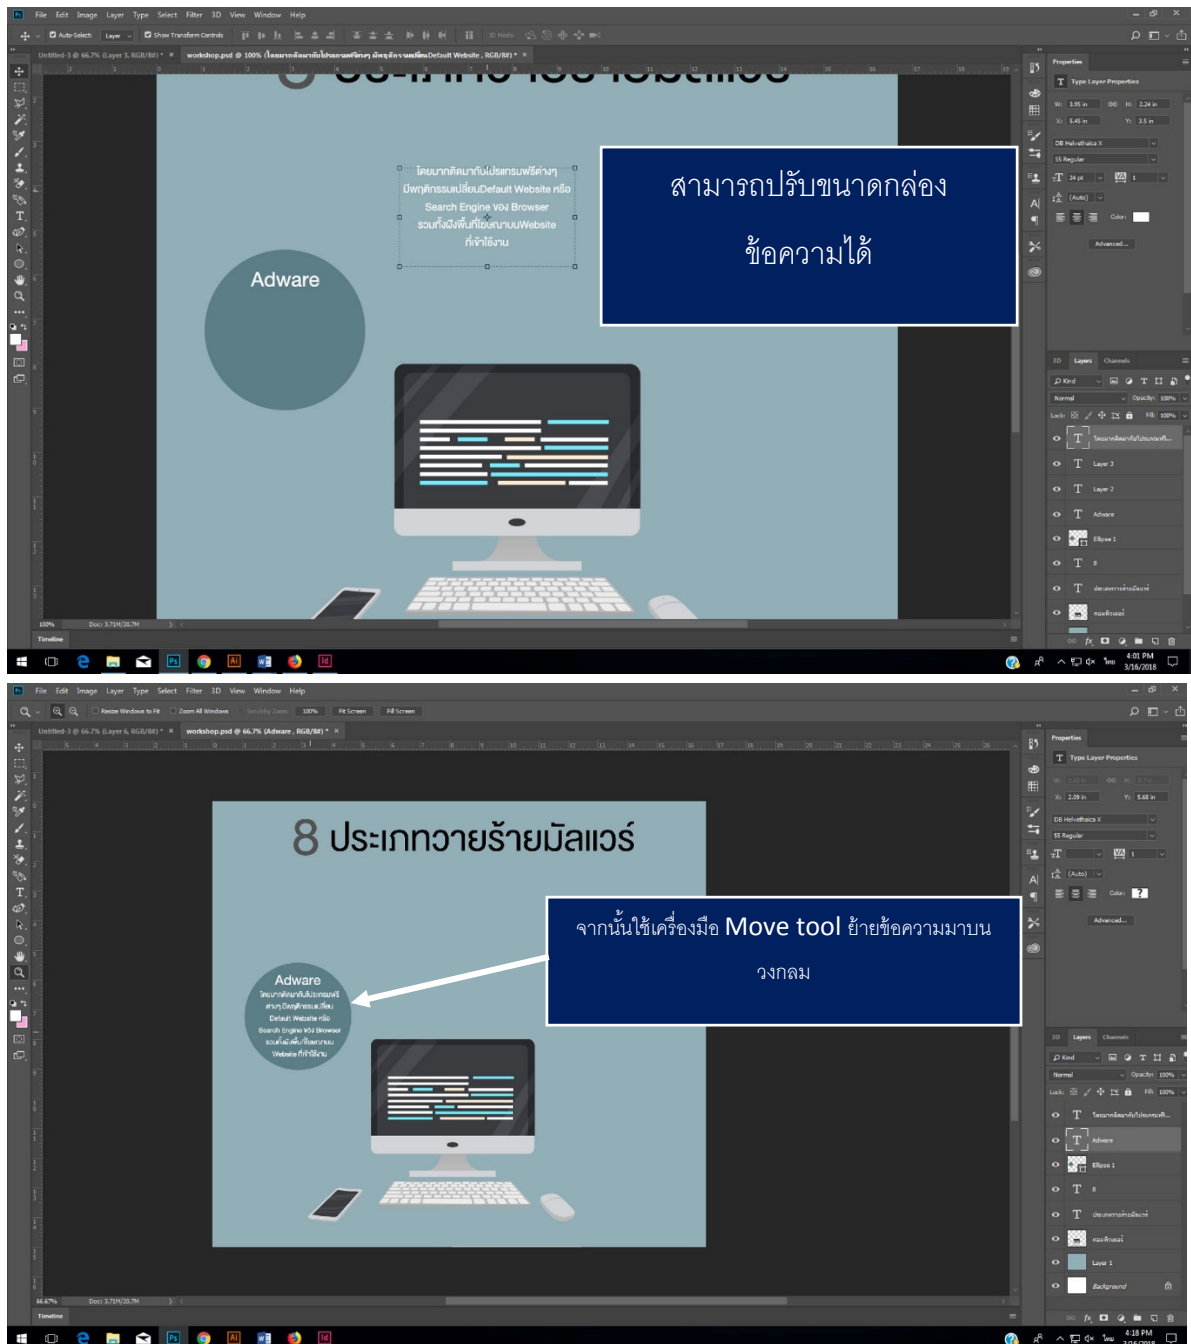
File Edit Image Layer Type Select Filter 3D View Window Help

Auto-Select: Layer Show Transform Controls

Untitled-3 @ 66.7% (Layer 3, RGB/8#) * × workshop.psd @ 100% (โดยมากติดมากับโปรแกรมฟรีต่างๆ มีพฤติกรรมเปลี่ยนDefault Website , RGB/8#) * ×

โดยมากติดมากับโปรแกรมฟรีต่างๆ มีพฤติกรรมเปลี่ยนDefault Website หรือ Search Engine ของ Browser รวมทั้งฝังพื้นที่โฆษณาบนWebsite ที่เข้าใช้งาน

Adware

สามารถปรับขนาดกล่องข้อความได้

Properties
Type Layer Properties
W: 3.95 in H: 2.24 in
X: 5.45 in Y: 3.5 in
DB HelvethaicaX
55 Regular
24 pt
(Auto)
Color:
Advanced...

3D Layers Channels
Kind
Normal Opacity: 100%
Lock: Fill: 100%
โดยมากติดมากับโปรแกรมฟรี...
Layer 3
Layer 2
Adware
Ellipse 1
8
ประเภทวายร้ายมัลแวร์
คอมพิวเตอร์

100% Doc: 3.71M/20.7M
Timeline

4:01 PM 3/16/2018

File Edit Image Layer Type Select Filter 3D View Window Help

Resize Windows to Fit Zoom All Windows Scrubby Zoom 100% Fit Screen Fill Screen

Untitled-3 @ 66.7% (Layer 6, RGB/8#) * × workshop.psd @ 66.7% (Adware , RGB/8#) * ×

8 ประเภทวายร้ายมัลแวร์

Adware
โดยมากติดมากับโปรแกรมฟรีต่างๆ มีพฤติกรรมเปลี่ยน Default Website หรือ Search Engine ของ Browser รวมทั้งฝังพื้นที่โฆษณาบน Website ที่เข้าใช้งาน

จากนั้นใช้เครื่องมือ Move tool ย้ายข้อความมาบนวงกลม

Properties
Type Layer Properties
X: 2.09 in Y: 5.68 in
DB HelvethaicaX
55 Regular
(Auto)
Color:
Advanced...

3D Layers Channels
Kind
Normal Opacity: 100%
Lock: Fill: 100%
โดยมากติดมากับโปรแกรมฟรี...
Adware
Ellipse 1
8
ประเภทวายร้ายมัลแวร์
คอมพิวเตอร์
Layer 1
Background

66.67% Doc: 3.71M/20.7M
Timeline

4:18 PM 3/16/2018